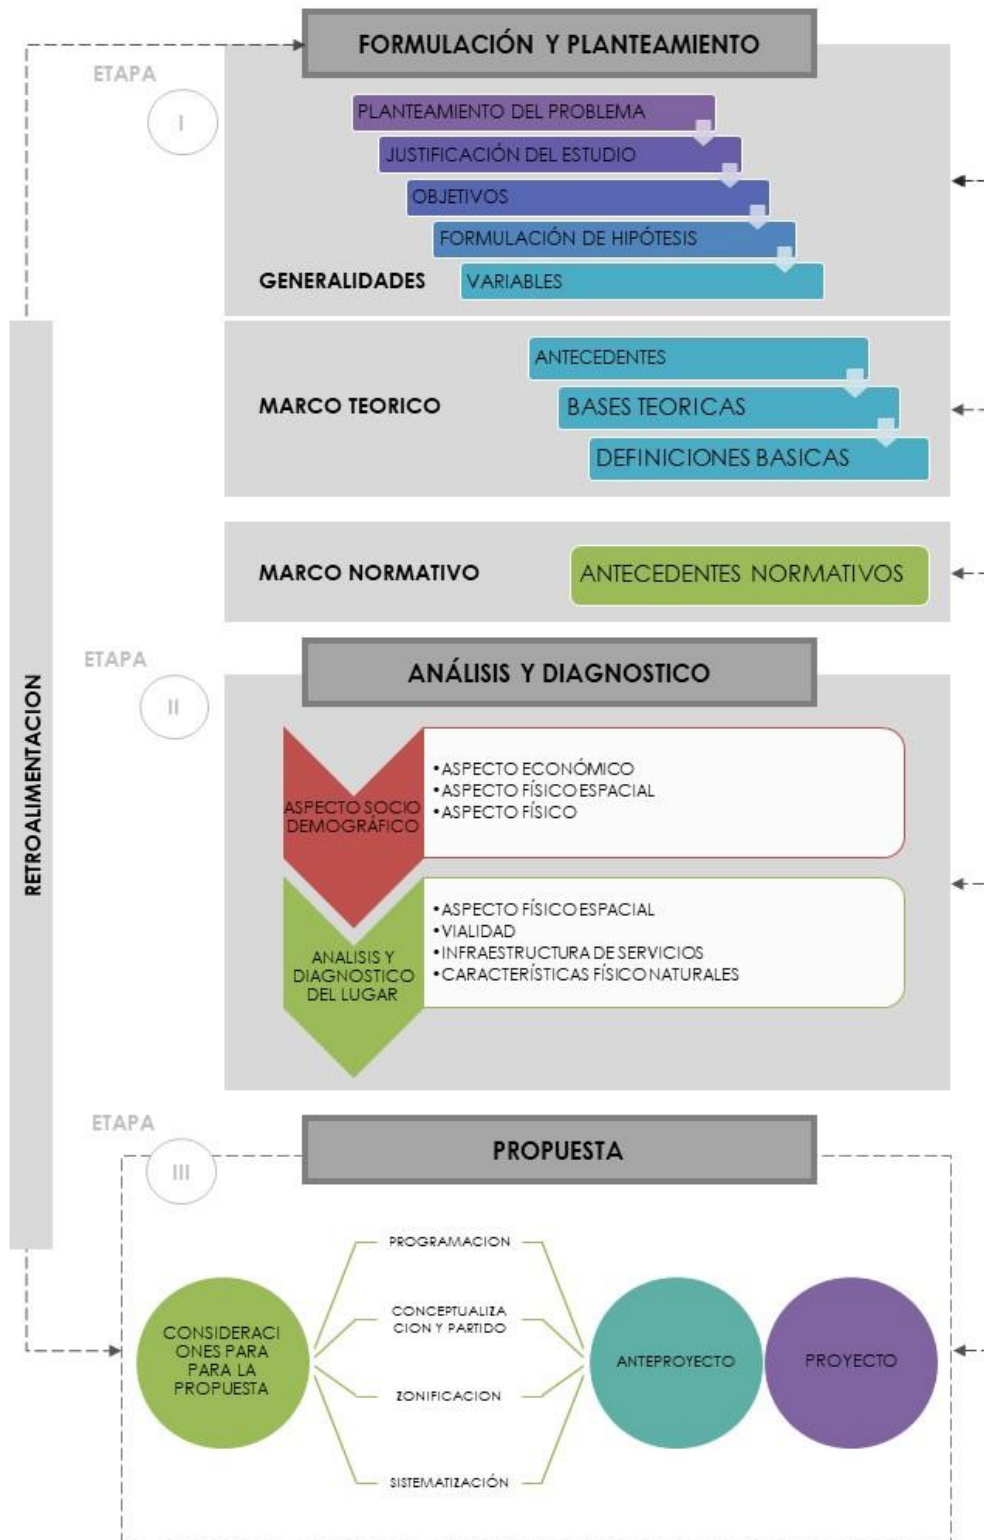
FORMULACIÓN Y PLANTEAMIENTO

ETAPA
I

PLANTEAMIENTO DEL PROBLEMA
JUSTIFICACIÓN DEL ESTUDIO
OBJETIVOS
FORMULACIÓN DE HIPÓTESIS
GENERALIDADES
VARIABLES

MARCO TEORICO
ANTECEDENTES
BASES TEORICAS
DEFINICIONES BASICAS

MARCO NORMATIVO
ANTECEDENTES NORMATIVOS

ETAPA
II
ANÁLISIS Y DIAGNOSTICO

ASPECTO SOCIO DEMOGRÁFICO
• ASPECTO ECONÓMICO
• ASPECTO FÍSICO ESPACIAL
• ASPECTO FÍSICO

ANALISIS Y DIAGNOSTICO DEL LUGAR
• ASPECTO FÍSICO ESPACIAL
• VIALIDAD
• INFRAESTRUCTURA DE SERVICIOS
• CARACTERÍSTICAS FÍSICO NATURALES

RETROALIMENTACION

ETAPA
III
PROPUESTA

CONSIDERACIONES PARA PARA LA PROPUESTA
PROGRAMACION
CONCEPTUALIZACION Y PARTIDO
ZONIFICACION
SISTEMATIZACIÓN
ANTEPROYECTO
PROYECTO